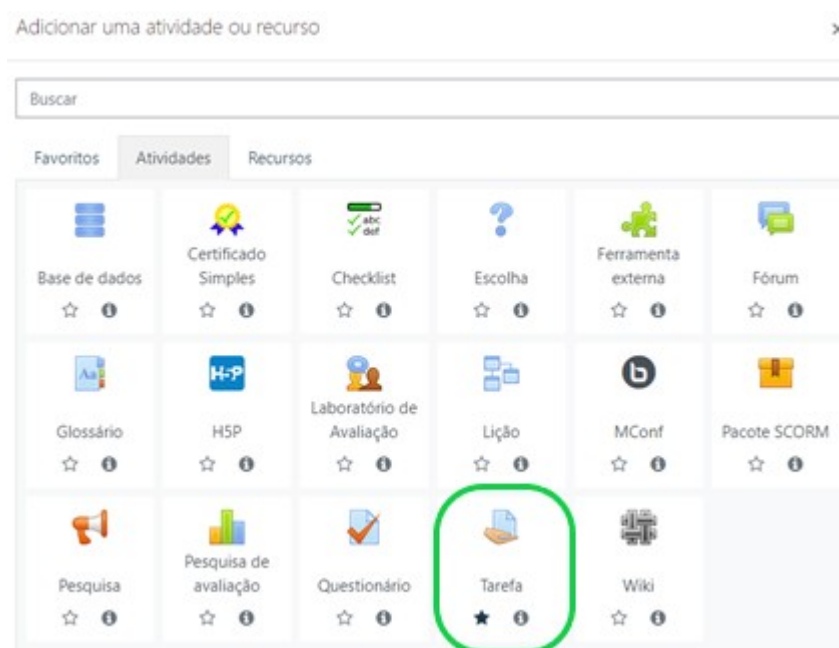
Adicionar uma atividade ou recurso

Buscar

Favoritos Atividades Recursos

Base de dados

Certificado Simples

abc def

Checklist

Escolha

Ferramenta externa

Fórum

Aa

Glossário

H-P

H5P

Laboratório de Avaliação

Lição

MConf

Pacote SCORM

Pesquisa

Pesquisa de avaliação

Questionário

Tarefa

Wiki